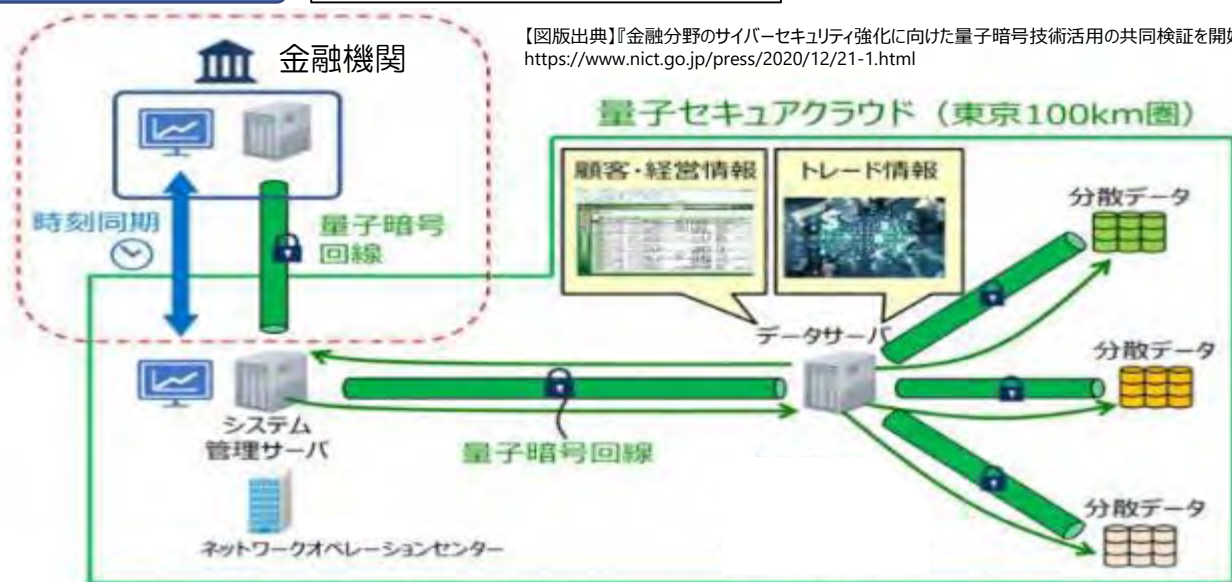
【図版出典】『金融分野のサイバーセキュリティ強化に向けた量子暗号技術活用の共同検証を開始
https://www.nict.go.jp/press/2020/12/21-1.html

金融機関

時刻同期

量子暗号回線

量子セキュアクラウド（東京100km圏）

顧客・経営情報

トレード情報

分散データ

データサーバ

分散データ

システム管理サーバ

量子暗号回線

分散データ

ネットワークオペレーションセンター